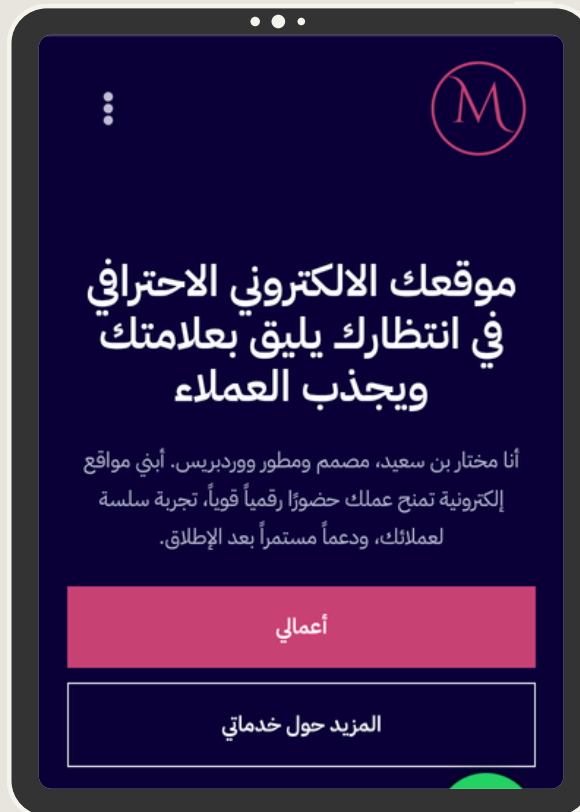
M

موقعك الالكتروني الاحترافي في انتظارك يليق بعلامتك ويجذب العملاء

أنا مختار بن سعيد، مصمم ومطور ووردبريس. أبني مواقع إلكترونية تمنح عملك حضورًا رقمياً قوياً، تجربة سلسة لعملائك، ودعماً مستمراً بعد الإطلاق.

أعمالي

المزيد حول خدماتي